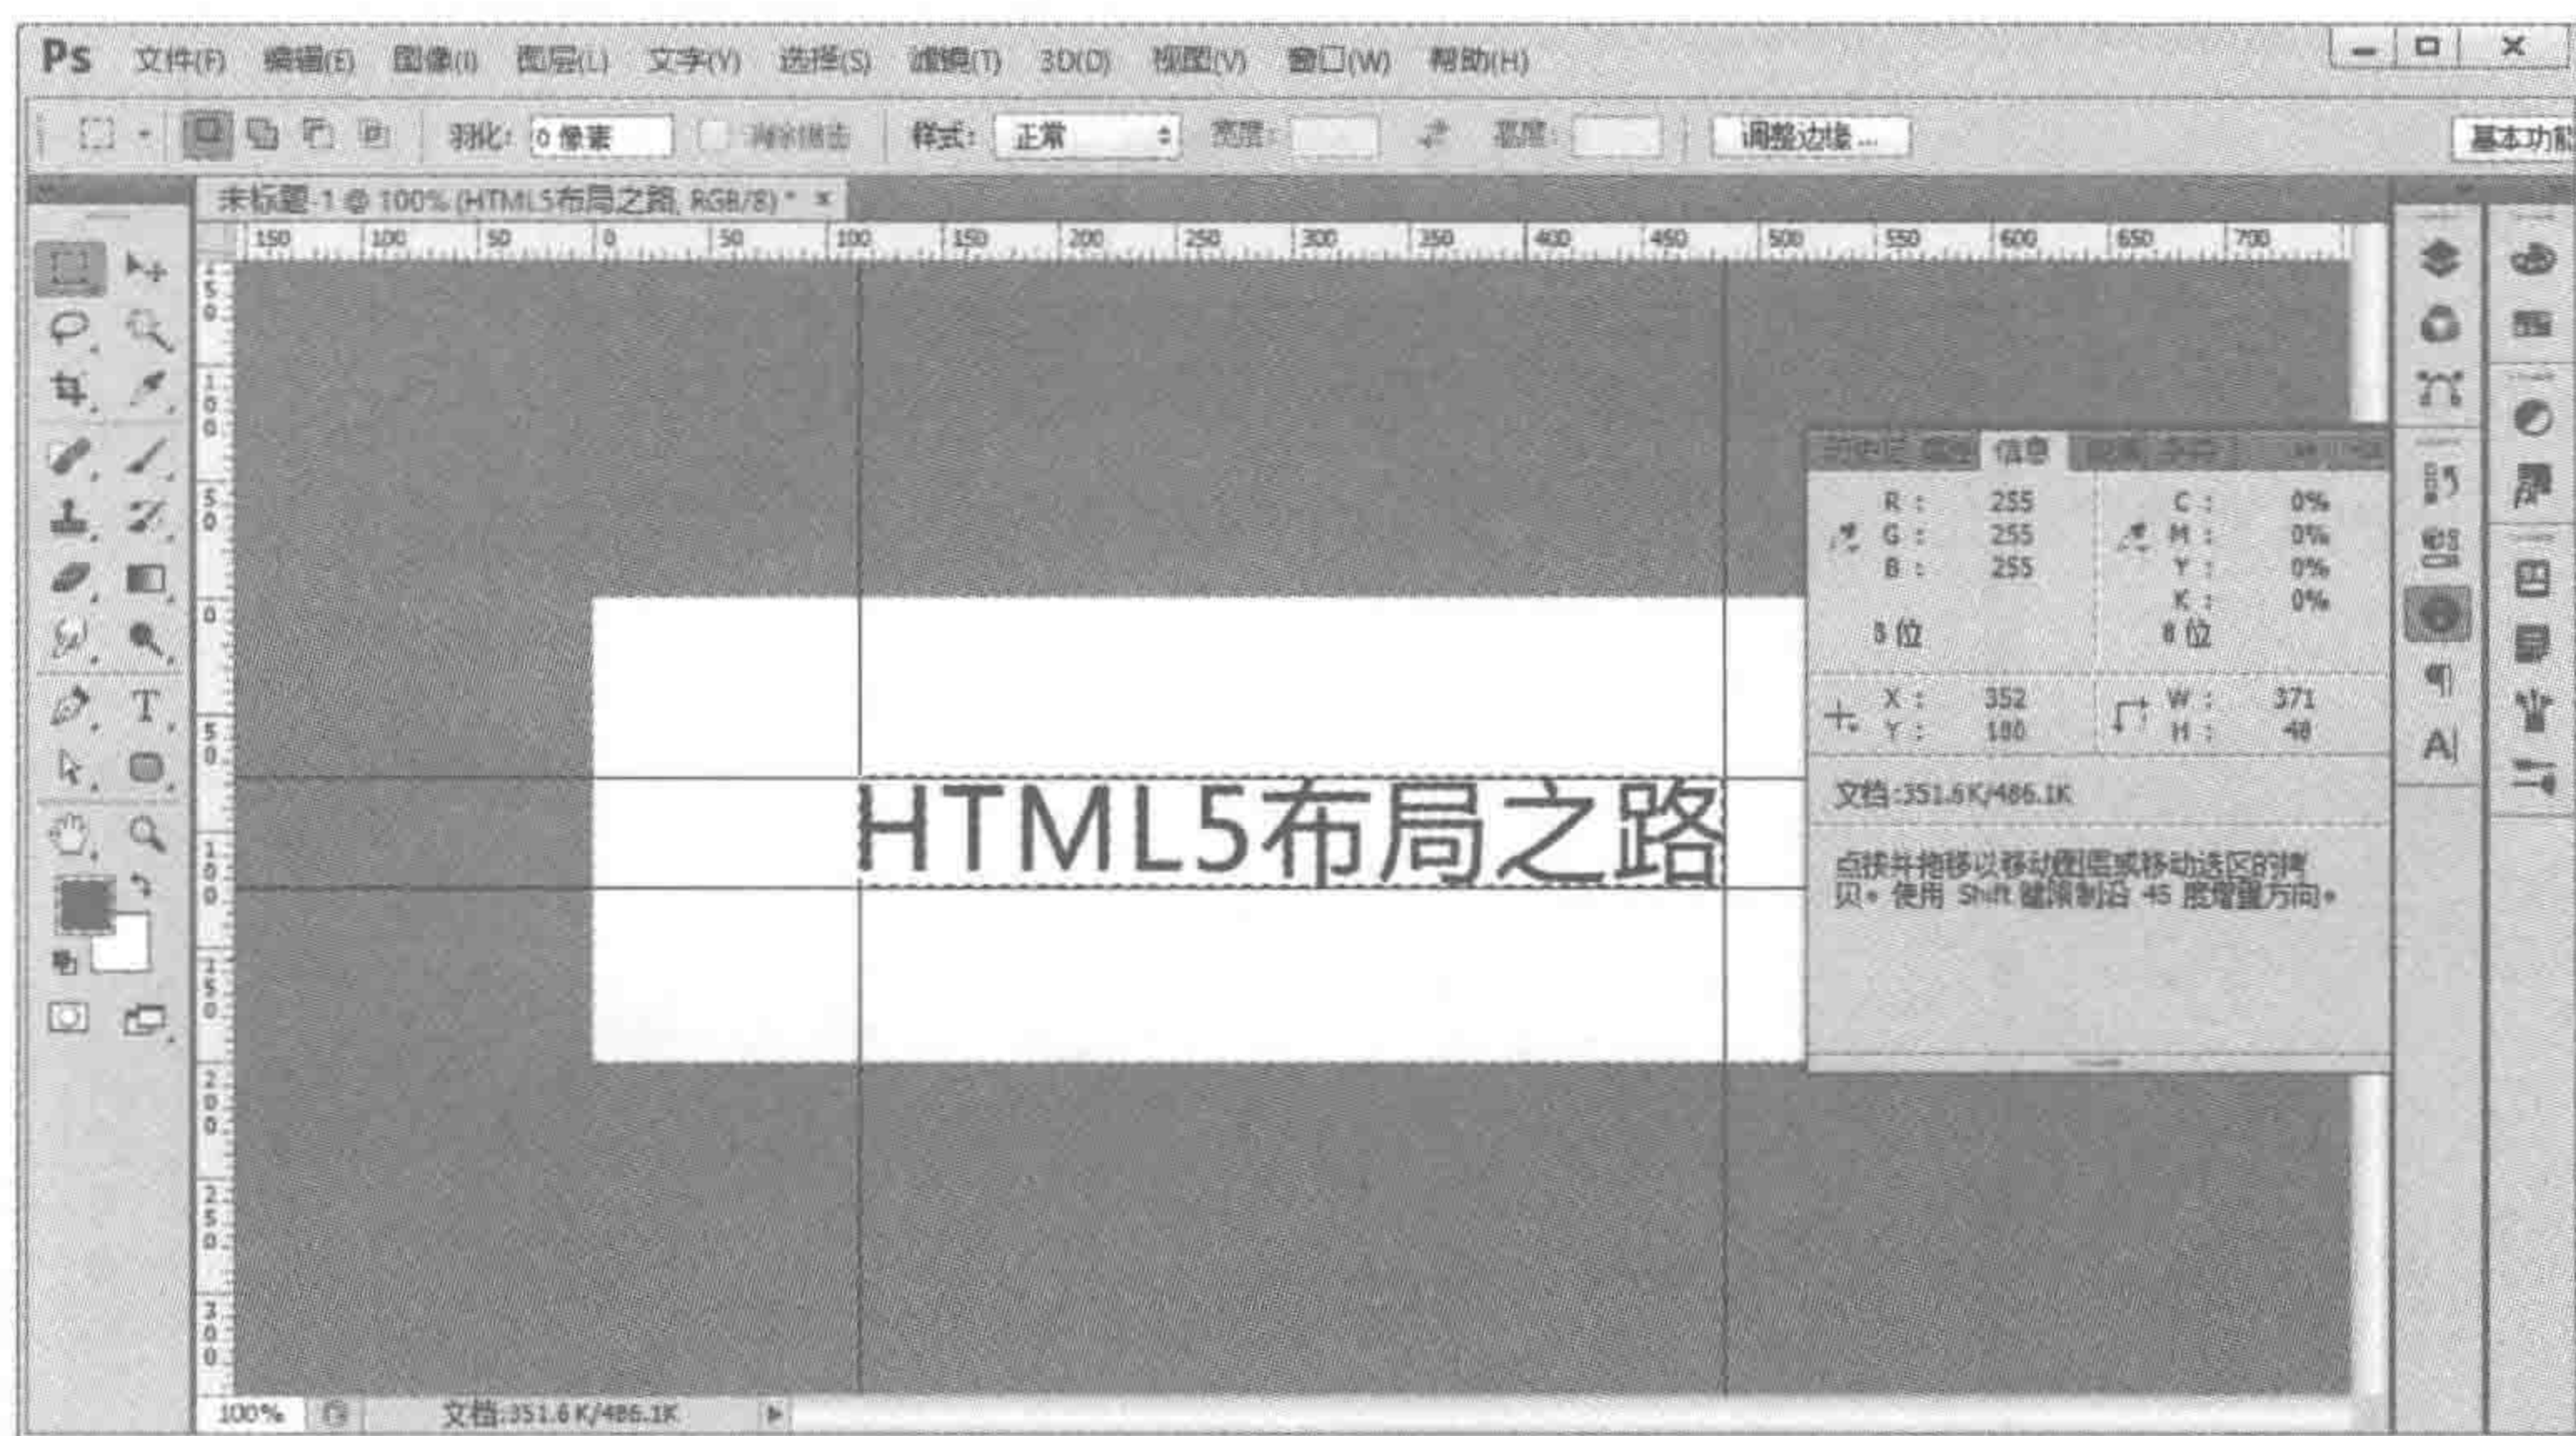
Ps 文件(F) 编辑(E) 图像(I) 图层(L) 文字(Y) 选择(S) 滤镜(T) 3D(D) 视图(V) 窗口(W) 帮助(H)

羽化: 0 像素 消除锯齿 样式: 正常 宽度: 高度: 调整边缘... 基本功能

未标题-1 @ 100% (HTML5布局之路, RGB/8) * ×

150 100 50 0 50 100 150 200 250 300 350 400 450 500 550 600 650 700

HTML5布局之路

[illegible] 信息 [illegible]

R : 255
G : 255
B : 255
8 位

C : 0%
M : 0%
Y : 0%
K : 0%
8 位

X : 352
Y : 180

W : 371
H : 48

文档:351.6K/486.1K

点按并拖移以移动图层或移动选区的拷贝。使用 Shift 键限制沿 45 度增量方向。

100% 文档:351.6K/486.1K